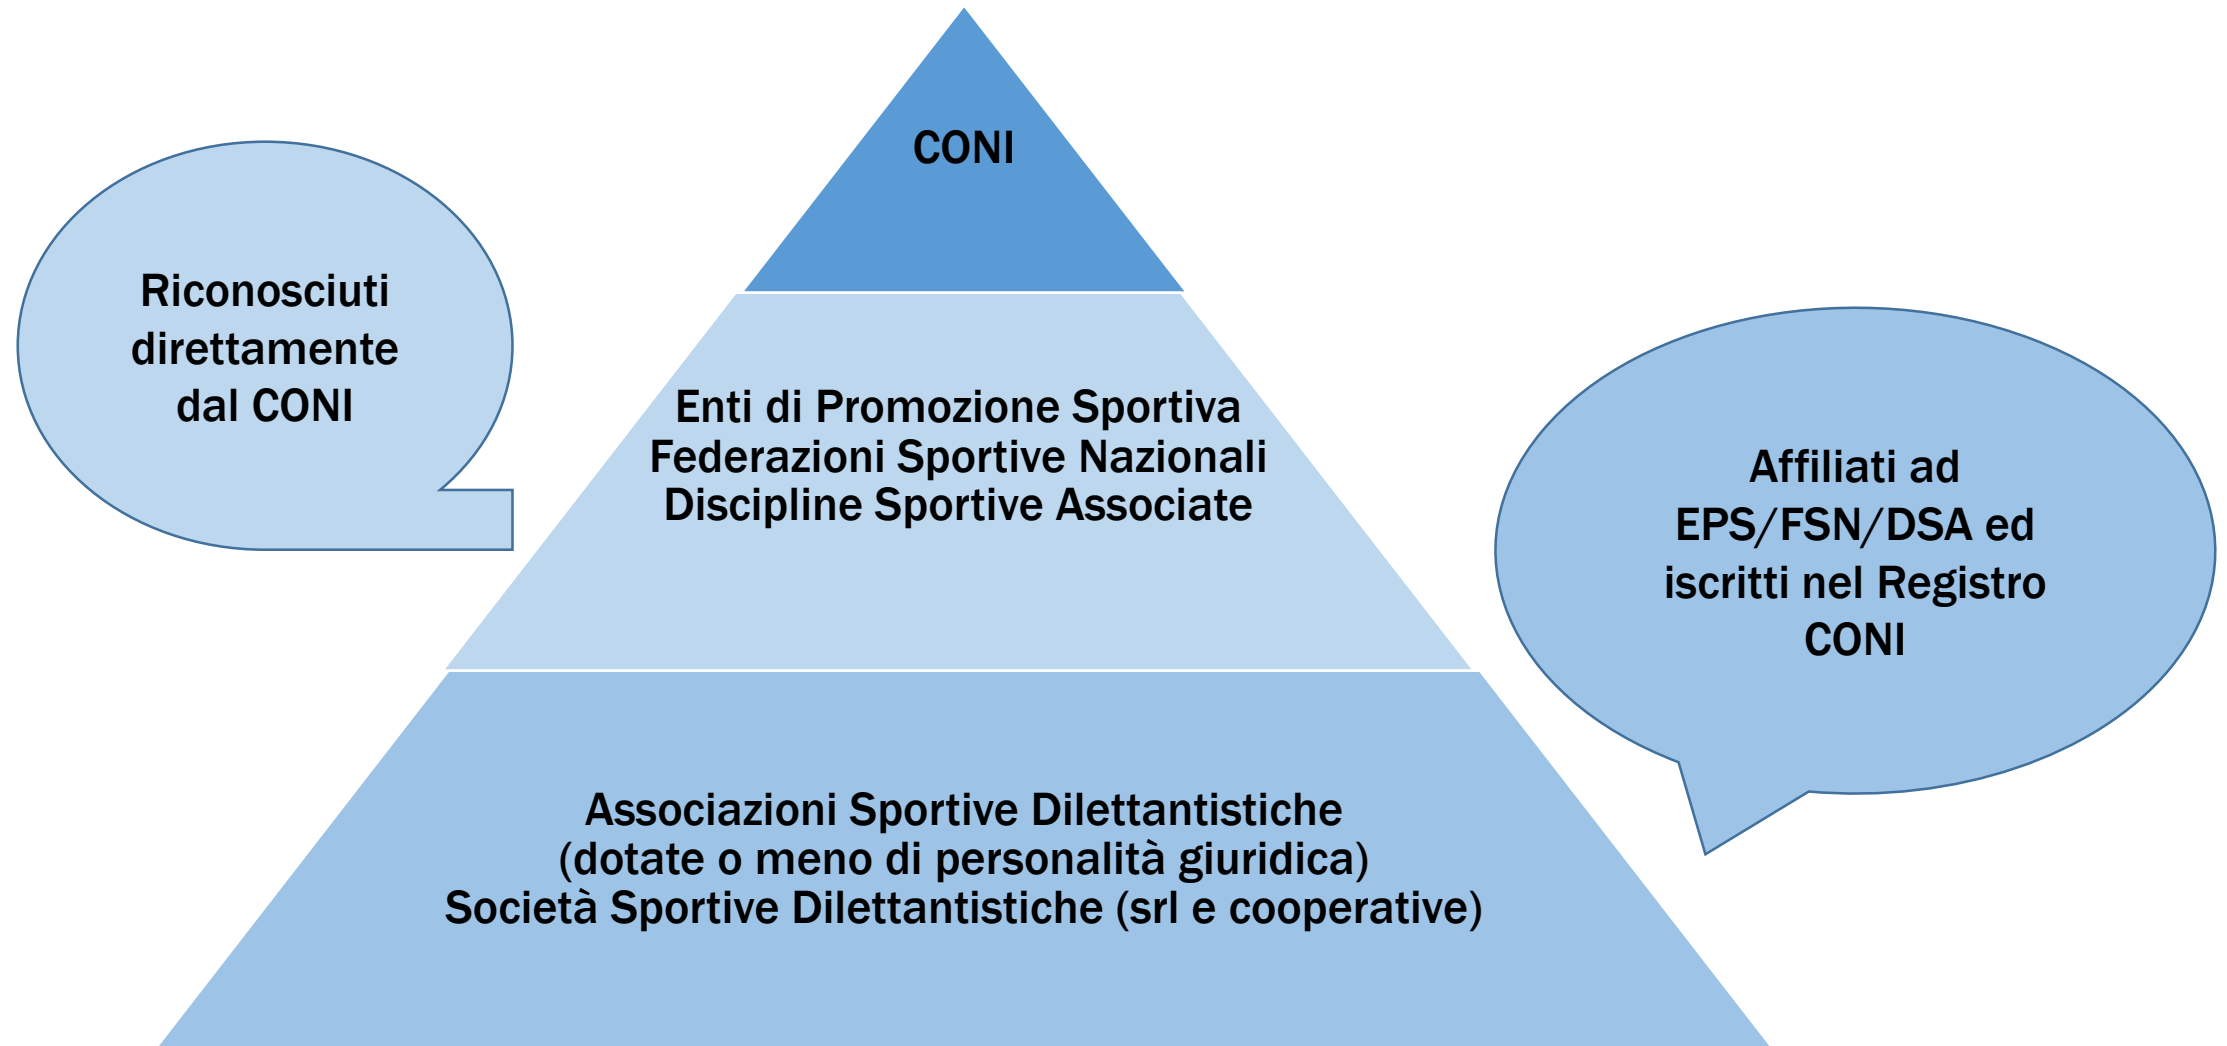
CONI

Riconosciuti direttamente dal CONI

Enti di Promozione Sportiva
Federazioni Sportive Nazionali
Discipline Sportive Associate

Affiliati ad EPS/FSN/DSA ed iscritti nel Registro CONI

Associazioni Sportive Dilettantistiche
(dotate o meno di personalità giuridica)
Società Sportive Dilettantistiche (srl e cooperative)